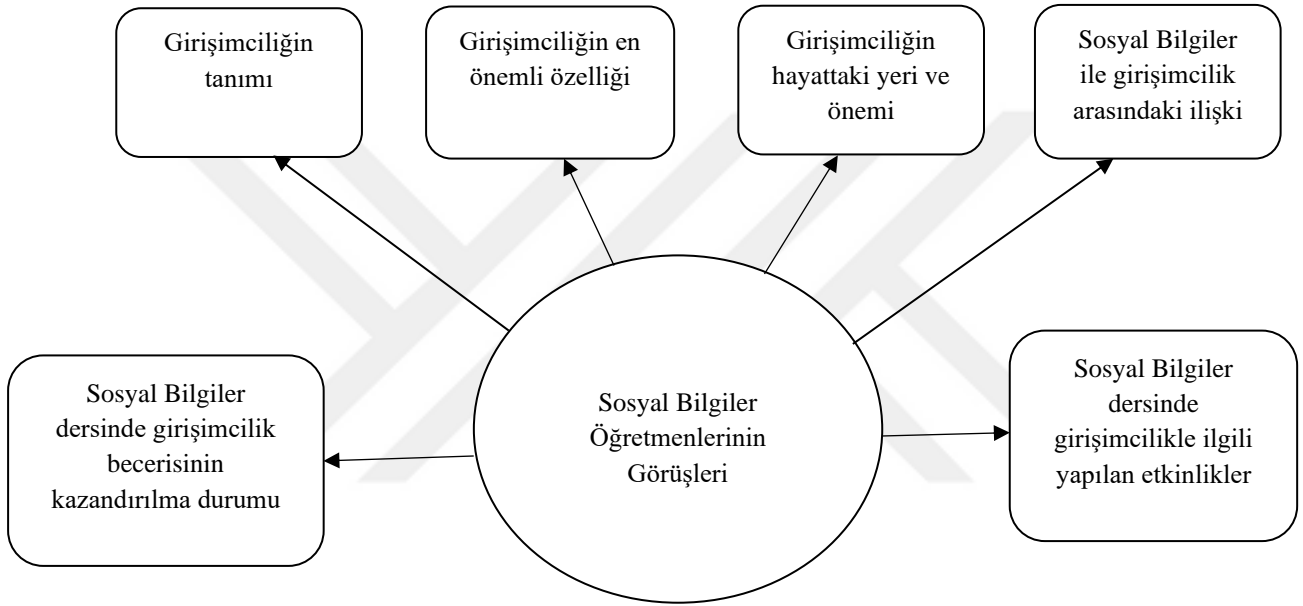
Girişimciliğin tanımı

Girişimciliğin en önemli özelliği

Girişimciliğin hayattaki yeri ve önemi

Sosyal Bilgiler ile girişimcilik arasındaki ilişki

Sosyal Bilgiler dersinde girişimcilik becerisinin kazandırılma durumu

Sosyal Bilgiler Öğretmenlerinin Görüşleri

Sosyal Bilgiler dersinde girişimcilikle ilgili yapılan etkinlikler